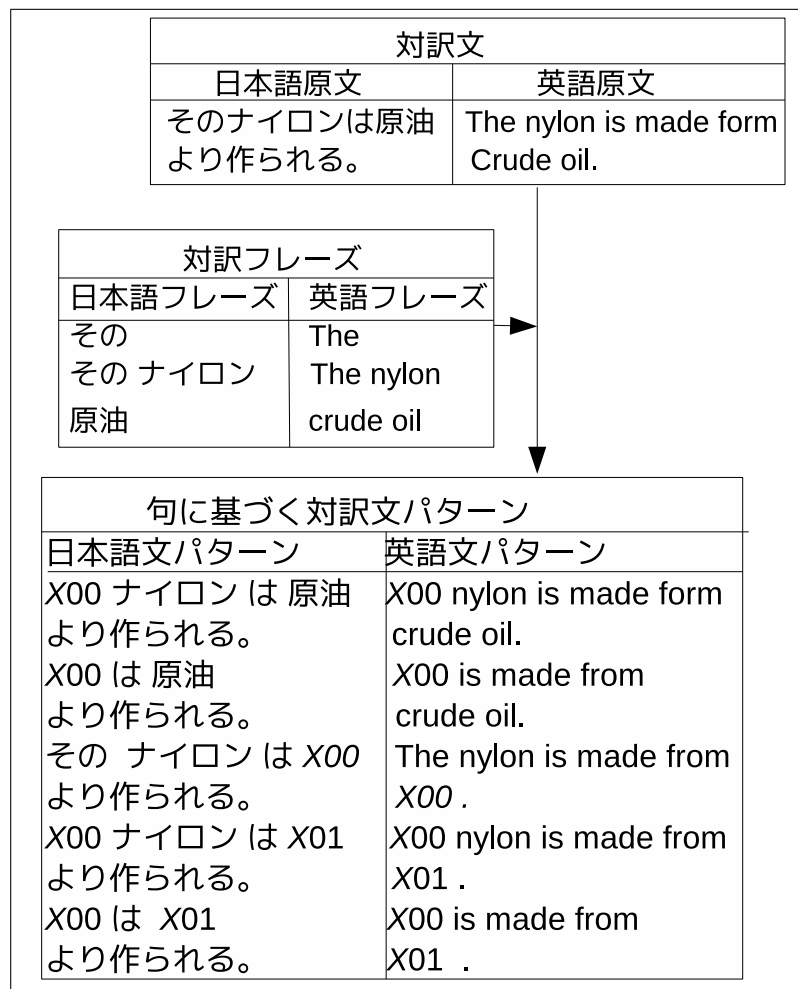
| 対訳文 | |
|---|---|
| 日本語原文 | 英語原文 |
| そのナイロンは原油より作られる。 | The nylon is made form Crude oil. |

| 対訳フレーズ | |
|---|---|
| 日本語フレーズ | 英語フレーズ |
| その | The |
| その ナイロン | The nylon |
| 原油 | crude oil |

| 句に基づく対訳文パターン | |
|---|---|
| 日本語文パターン | 英語文パターン |
| X00 ナイロン は 原油より作られる。 | X00 nylon is made form crude oil. |
| X00 は 原油より作られる。 | X00 is made from crude oil. |
| その ナイロン は X00 より作られる。 | The nylon is made from X00 . |
| X00 ナイロン は X01 より作られる。 | X00 nylon is made from X01 . |
| X00 は X01 より作られる。 | X00 is made from X01 . |